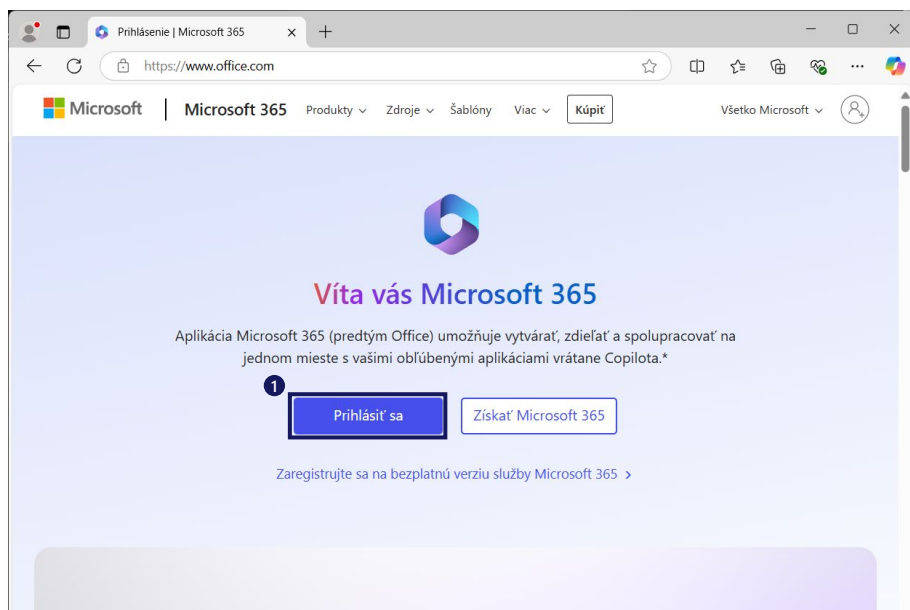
Prihlásenie | Microsoft 365

https://www.office.com

Microsoft | Microsoft 365 Produkty Zdroje Šablóny Viac Kúpiť

Všetko Microsoft

Víta vás Microsoft 365

Aplikácia Microsoft 365 (predtým Office) umožňuje vytvárať, zdieľať a spolupracovať na jednom mieste s vašimi obľúbenými aplikáciami vrátane Copilota.*

1

Prihlásiť sa

Získať Microsoft 365

Zaregistrujte sa na bezplatnú verziu služby Microsoft 365 >